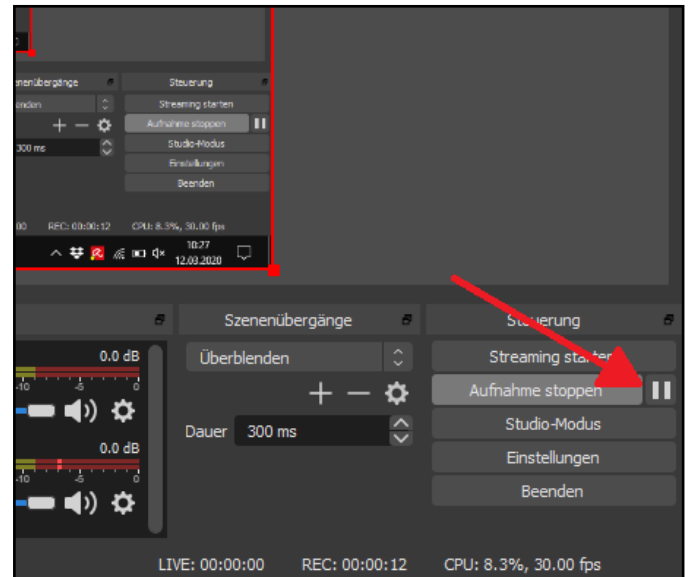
enenübergänge
Steuerung
enden
Streaming starten
Aufnahme stoppen
300 ms
Studio-Modus
Einstellungen
Beenden
00 REC: 00:00:12 CPU: 8.3%, 30.00 fps
10:27
12.03.2020

Szenenübergänge
Steuerung
0.0 dB
Überblenden
Streaming starten
Aufnahme stoppen
Studio-Modus
Dauer 300 ms
0.0 dB
Einstellungen
Beenden
LIVE: 00:00:00 REC: 00:00:12 CPU: 8.3%, 30.00 fps